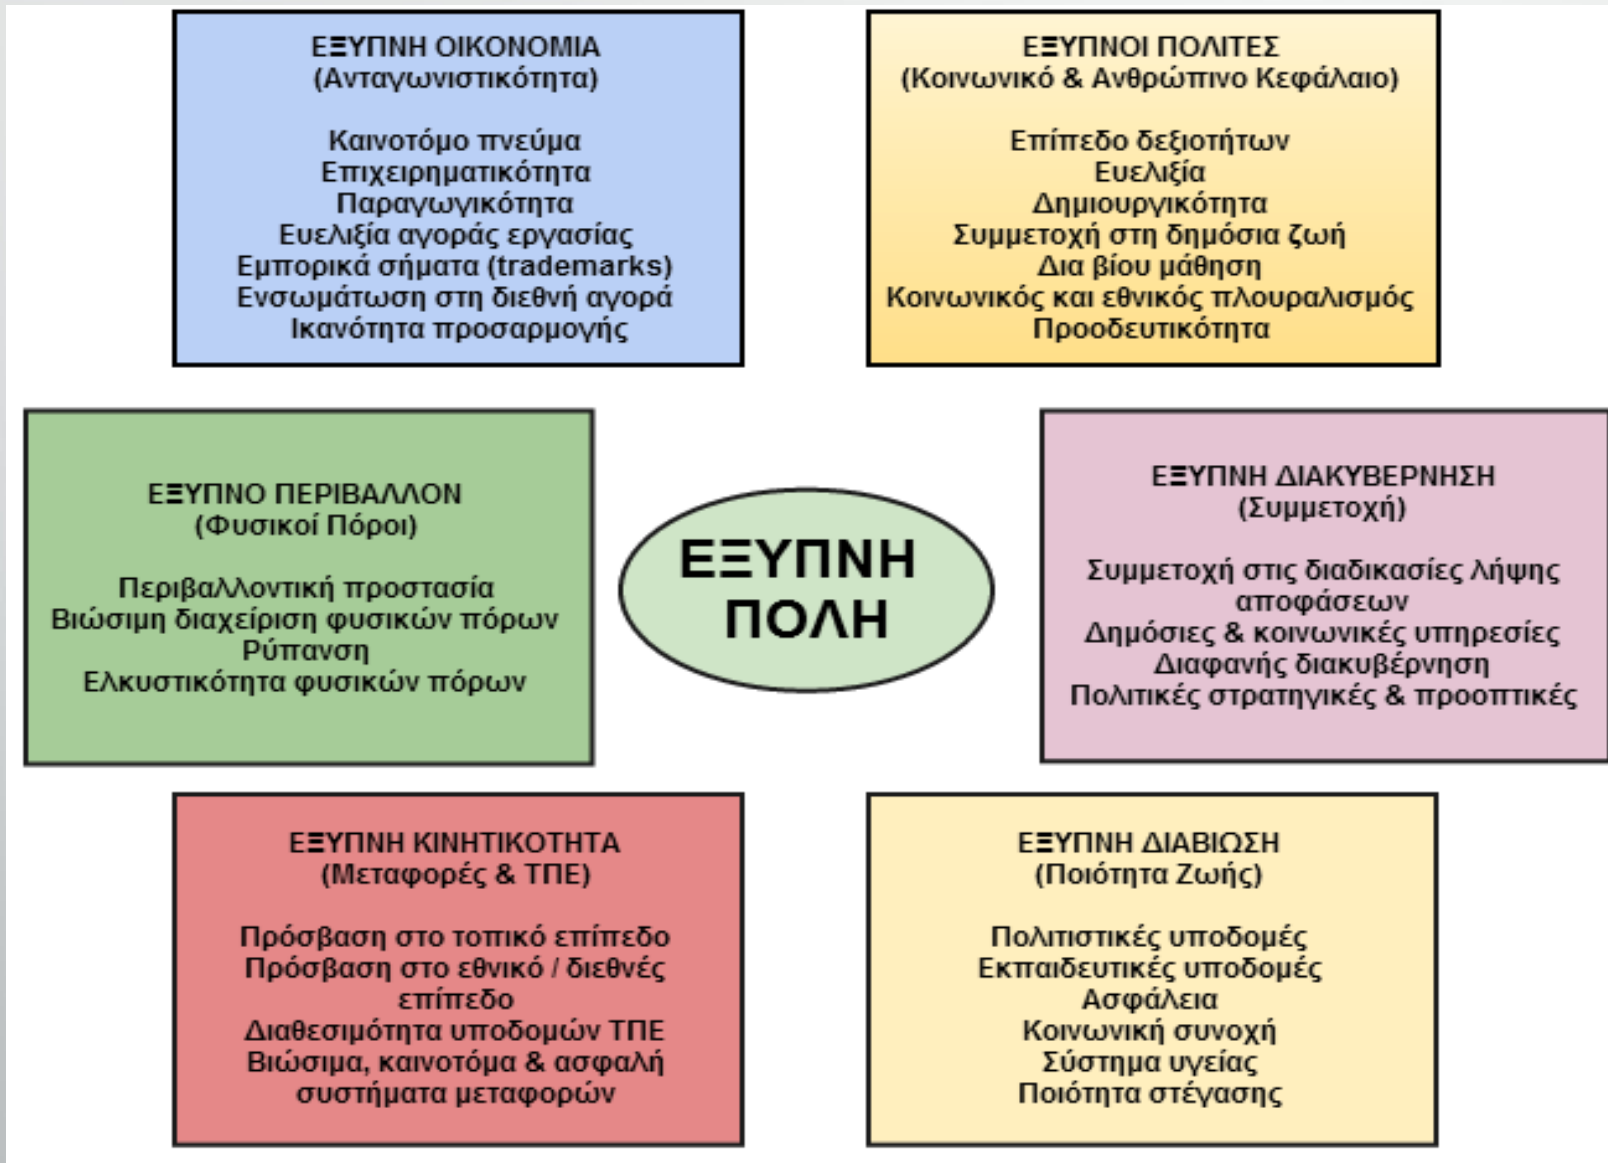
ΕΞΥΠΝΗ ΟΙΚΟΝΟΜΙΑ
(Ανταγωνιστικότητα)

Καινοτόμο πνεύμα
Επιχειρηματικότητα
Παραγωγικότητα
Ευελιξία αγοράς εργασίας
Εμπορικά σήματα (trademarks)
Ενσωμάτωση στη διεθνή αγορά
Ικανότητα προσαρμογής

ΕΞΥΠΝΟΙ ΠΟΛΙΤΕΣ
(Κοινωνικό & Ανθρώπινο Κεφάλαιο)

Επίπεδο δεξιοτήτων
Ευελιξία
Δημιουργικότητα
Συμμετοχή στη δημόσια ζωή
Δια βίου μάθηση
Κοινωνικός και εθνικός πλουραλισμός
Προοδευτικότητα

ΕΞΥΠΝΟ ΠΕΡΙΒΑΛΛΟΝ
(Φυσικοί Πόροι)

Περιβαλλοντική προστασία
Βιώσιμη διαχείριση φυσικών πόρων
Ρύπανση
Ελκυστικότητα φυσικών πόρων

ΕΞΥΠΝΗ ΠΟΛΗ

ΕΞΥΠΝΗ ΔΙΑΚΥΒΕΡΝΗΣΗ
(Συμμετοχή)

Συμμετοχή στις διαδικασίες λήψης αποφάσεων
Δημόσιες & κοινωνικές υπηρεσίες
Διαφανής διακυβέρνηση
Πολιτικές στρατηγικές & προοπτικές

ΕΞΥΠΝΗ ΚΙΝΗΤΙΚΟΤΗΤΑ
(Μεταφορές & ΤΠΕ)

Πρόσβαση στο τοπικό επίπεδο
Πρόσβαση στο εθνικό / διεθνές επίπεδο
Διαθεσιμότητα υποδομών ΤΠΕ
Βιώσιμα, καινοτόμα & ασφαλή συστήματα μεταφορών

ΕΞΥΠΝΗ ΔΙΑΒΙΩΣΗ
(Ποιότητα Ζωής)

Πολιτιστικές υποδομές
Εκπαιδευτικές υποδομές
Ασφάλεια
Κοινωνική συνοχή
Σύστημα υγείας
Ποιότητα στέγασης